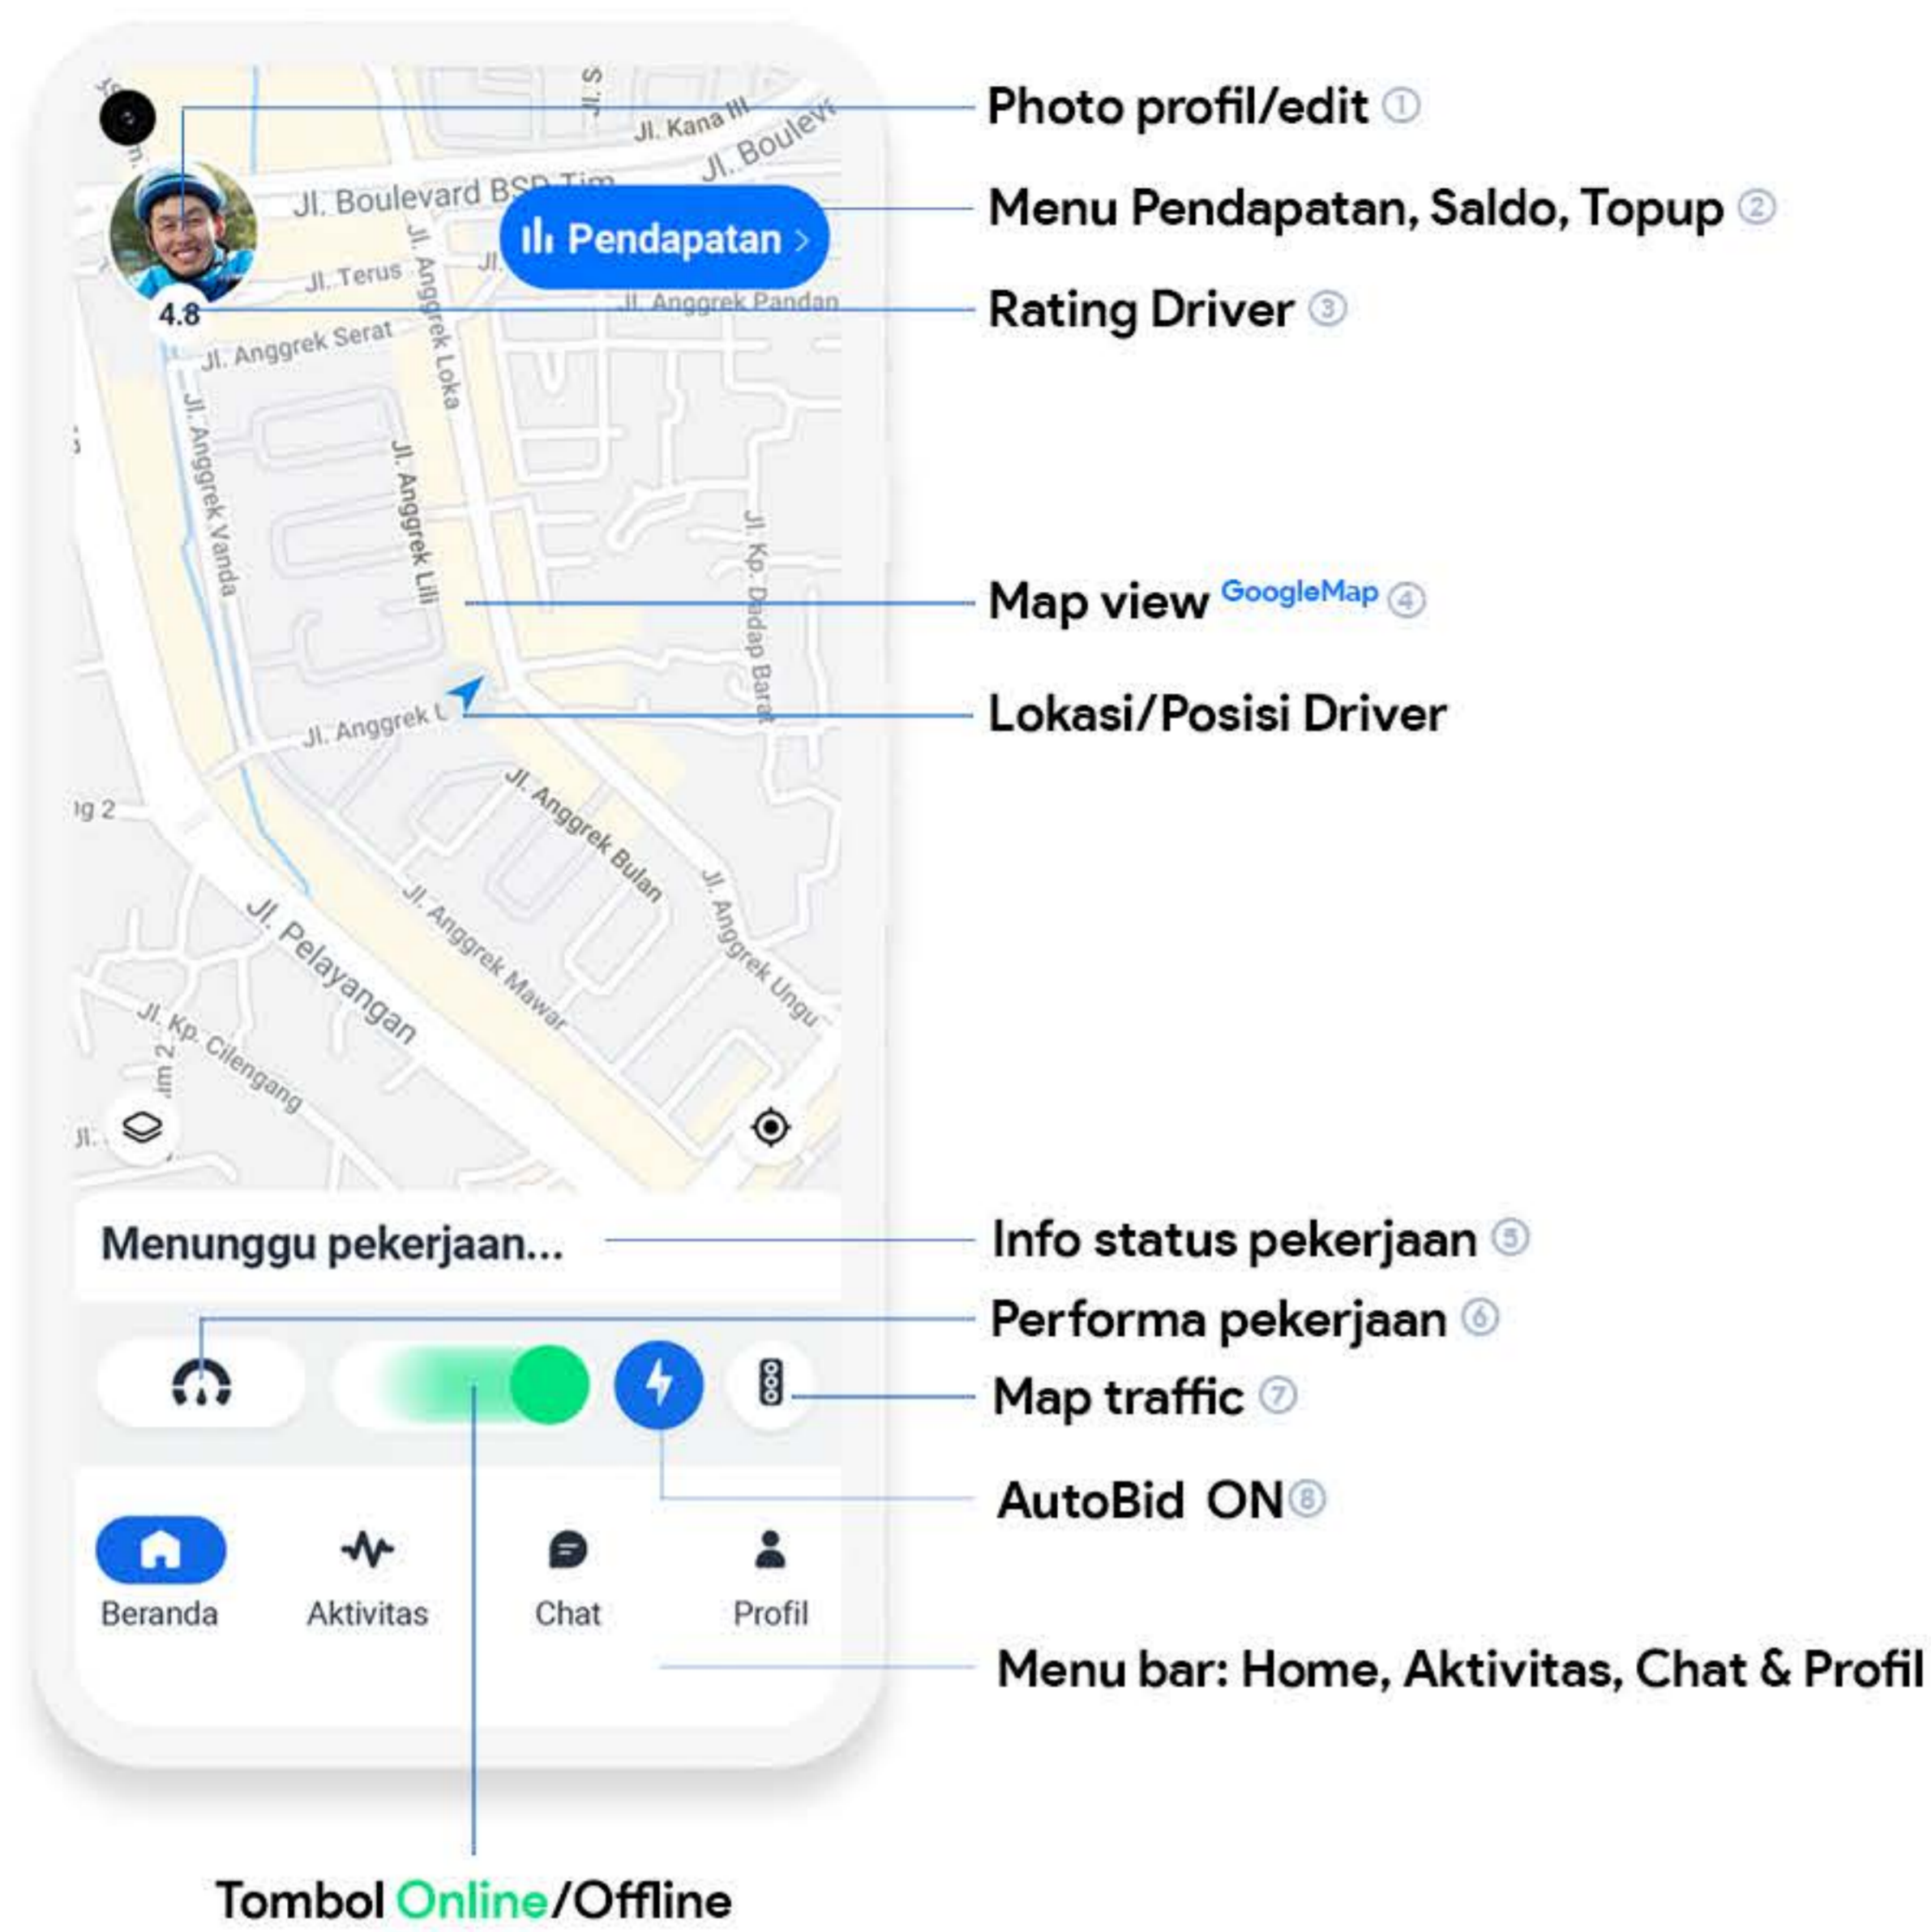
Jl. S
Jl. Kana III
Jl. Boulev
Jl. Boulevard BSD Tim
Pendapatan >
Jl. Terus
Jl. Anggrek Loka
Jl. Anggrek Pandan
4.8
Jl. Anggrek Serat
Jl. Anggrek Vanda
Jl. Anggrek Lili
Jl. Kp. Dadap Barat
Jl. Anggrek L
Jl. Anggrek Bulan
Jl. Anggrek Ungu
Jl. Anggrek Mawar
Jl. Pelayangan
Jl. Kp. Cilengang
Jl.

Menunggu pekerjaan...

Beranda
Aktivitas
Chat
Profil

Photo profil/edit ①
Menu Pendapatan, Saldo, Topup ②
Rating Driver ③
Map view GoogleMap ④
Lokasi/Posisi Driver
Info status pekerjaan ⑤
Performa pekerjaan ⑥
Map traffic ⑦
AutoBid ON ⑧
Menu bar: Home, Aktivitas, Chat & Profil

Tombol Online/Offline